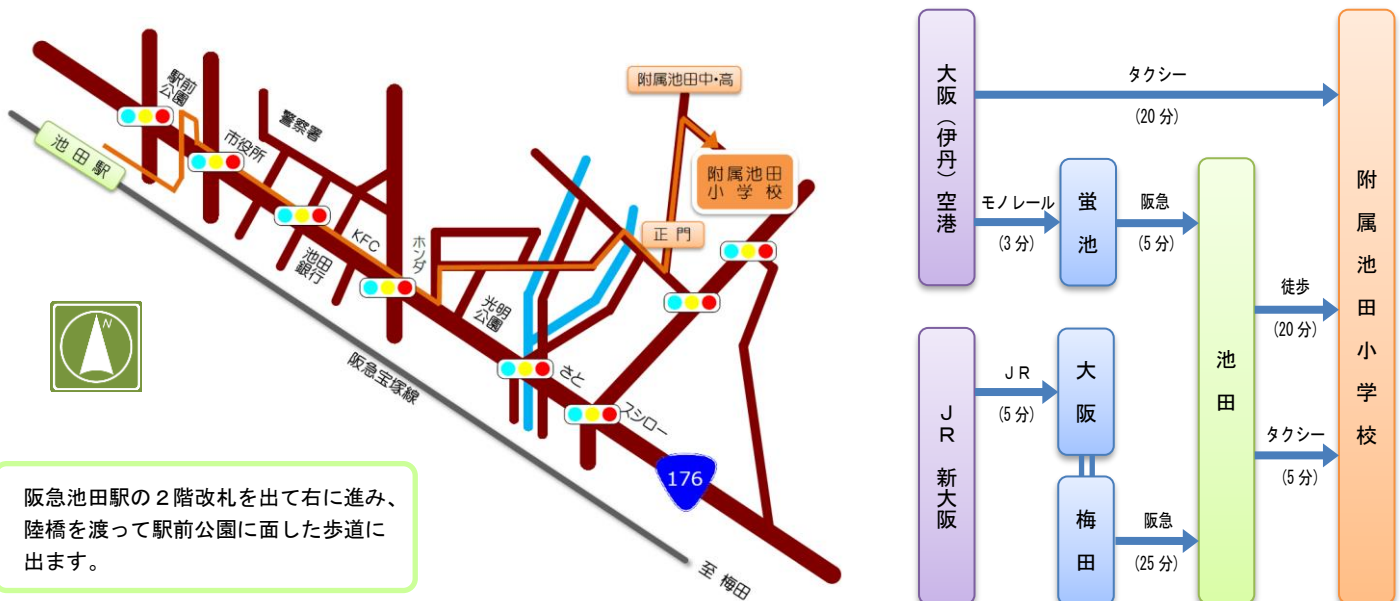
駅前公園
市役所
警察署
池田駅
附属池田中・高
附属池田小学校
KFC
ホンダ
池田銀行
正門
光明公園
さと
スシロー
阪急宝塚線
N
176
至 梅田

阪急池田駅の２階改札を出て右に進み、陸橋を渡って駅前公園に面した歩道に出ます。

大阪（伊丹）空港
タクシー
(20 分)
モノレール
(3 分)
蛍池
阪急
(5 分)
池田
徒歩
(20 分)
タクシー
(5 分)
附属池田小学校
JR新大阪
ＪＲ
(5 分)
大阪
梅田
阪急
(25 分)